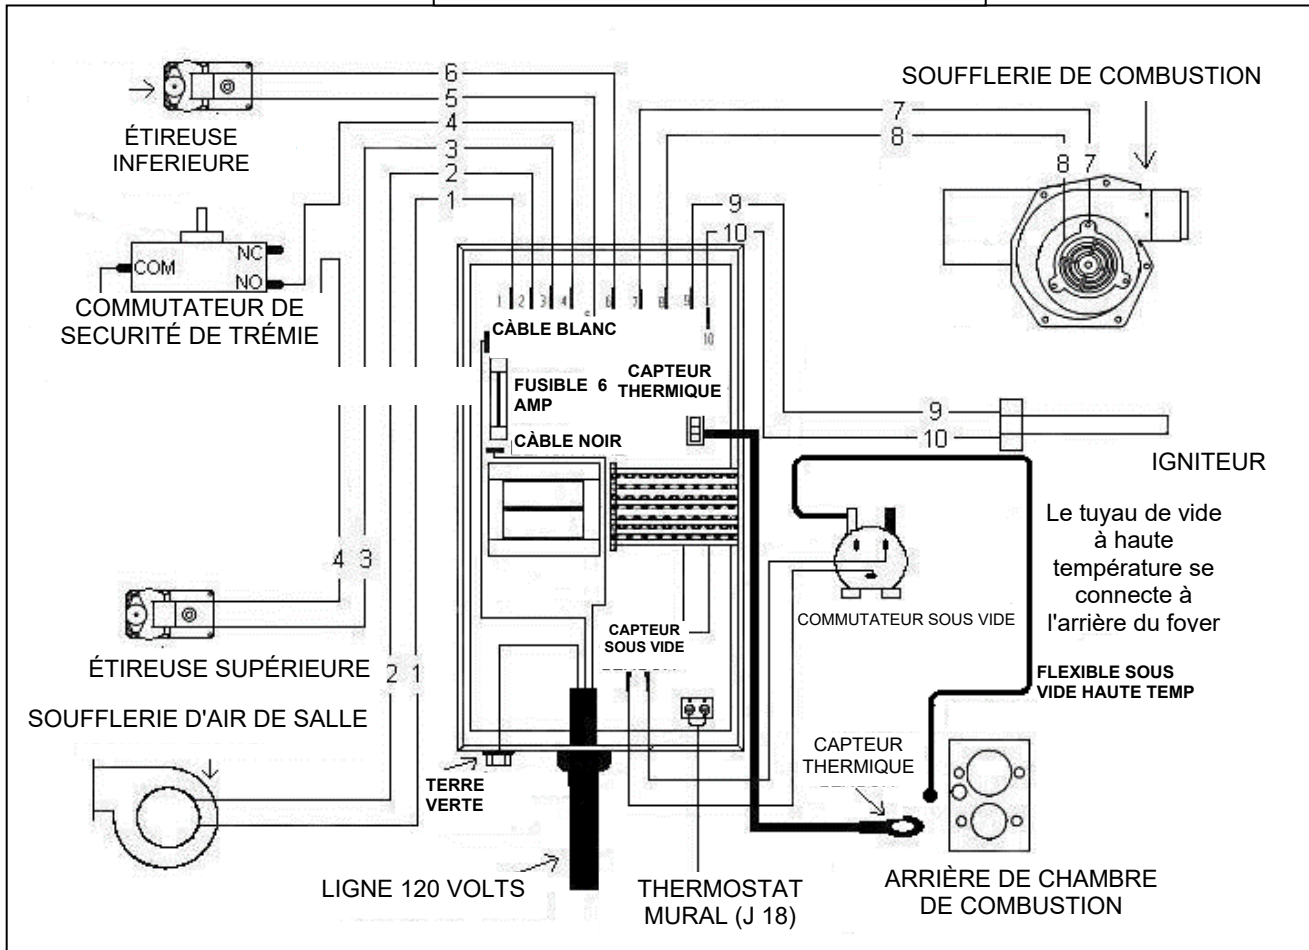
6
5
4
3
2
1
7
8
8 7
9
10

ÉTIREUSE INFERIEURE

SOUFFLERIE DE COMBUSTION

COM
NC
NO

COMMUTATEUR DE SECURITÉ DE TRÉMIE

1 2 3 4 6 7 8 9 10

CÀBLE BLANC

FUSIBLE 6 AMP

CAPTEUR THERMIQUE

CÀBLE NOIR

9
10

IGNITEUR

Le tuyau de vide à haute température se connecte à l'arrière du foyer

4 3

ÉTIREUSE SUPÉRIEURE

2 1

SOUFFLERIE D'AIR DE SALLE

CAPTEUR SOUS VIDE

COMMUTATEUR SOUS VIDE

FLEXIBLE SOUS VIDE HAUTE TEMP

TERRE VERTE

CAPTEUR THERMIQUE

LIGNE 120 VOLTS

THERMOSTAT MURAL (J 18)

ARRIÈRE DE CHAMBRE DE COMBUSTION